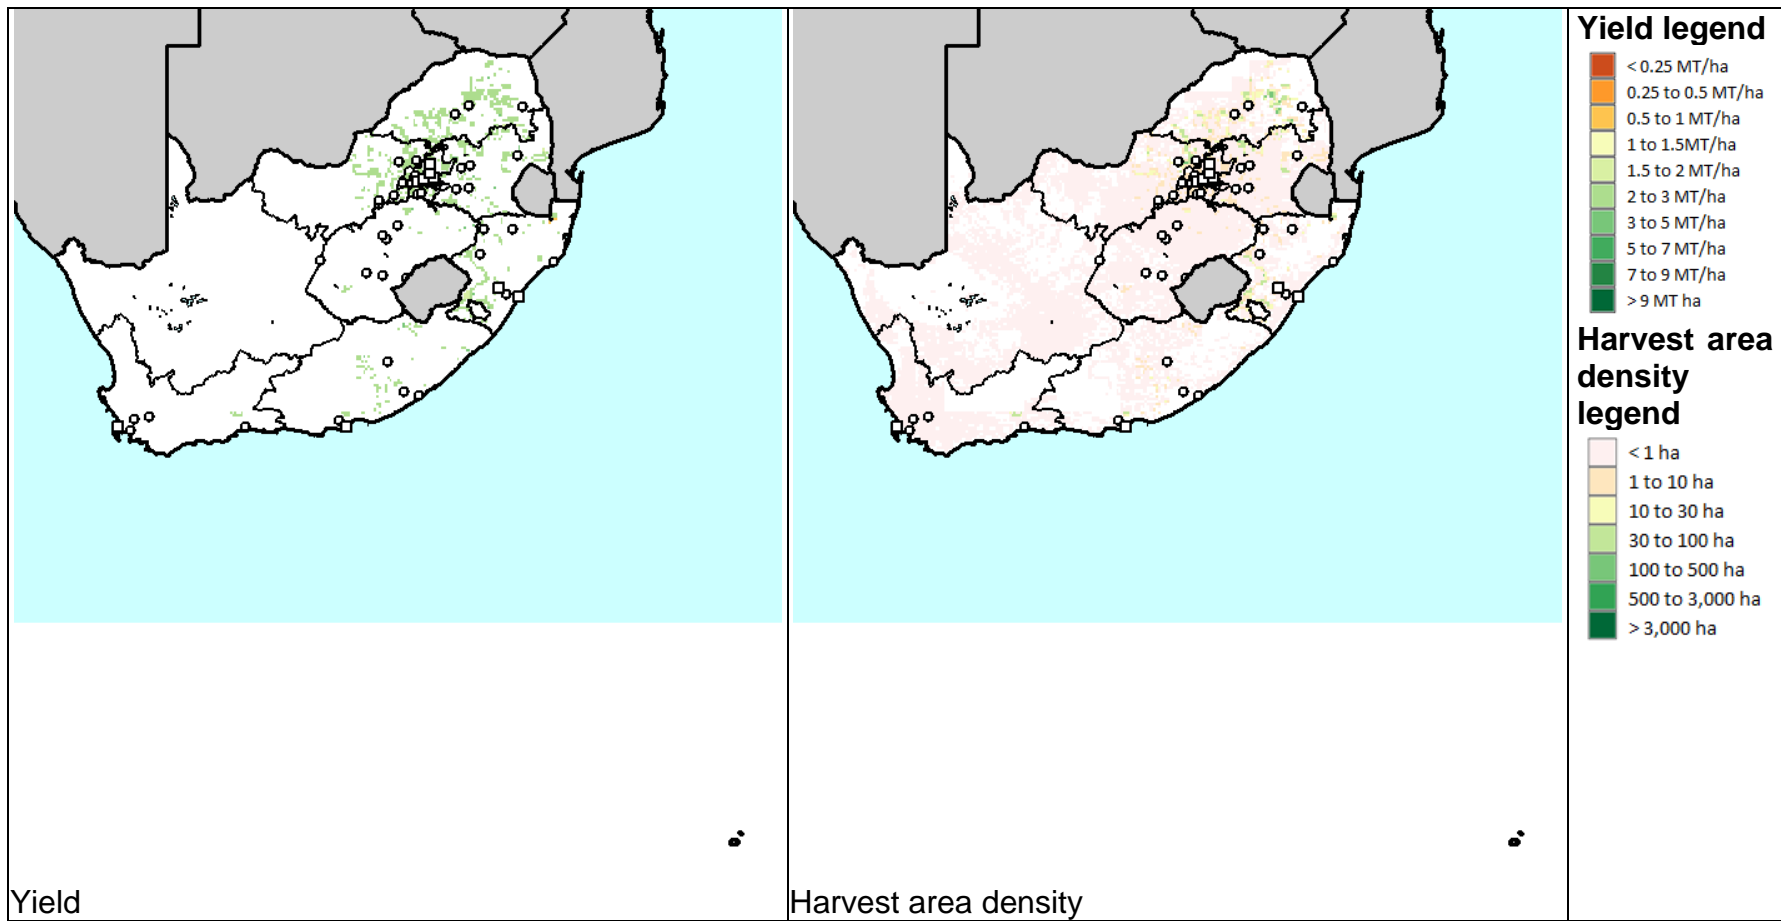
Yield

Harvest area density

Yield legend
< 0.25 MT/ha
0.25 to 0.5 MT/ha
0.5 to 1 MT/ha
1 to 1.5MT/ha
1.5 to 2 MT/ha
2 to 3 MT/ha
3 to 5 MT/ha
5 to 7 MT/ha
7 to 9 MT/ha
> 9 MT ha

Harvest area density legend
< 1 ha
1 to 10 ha
10 to 30 ha
30 to 100 ha
100 to 500 ha
500 to 3,000 ha
> 3,000 ha